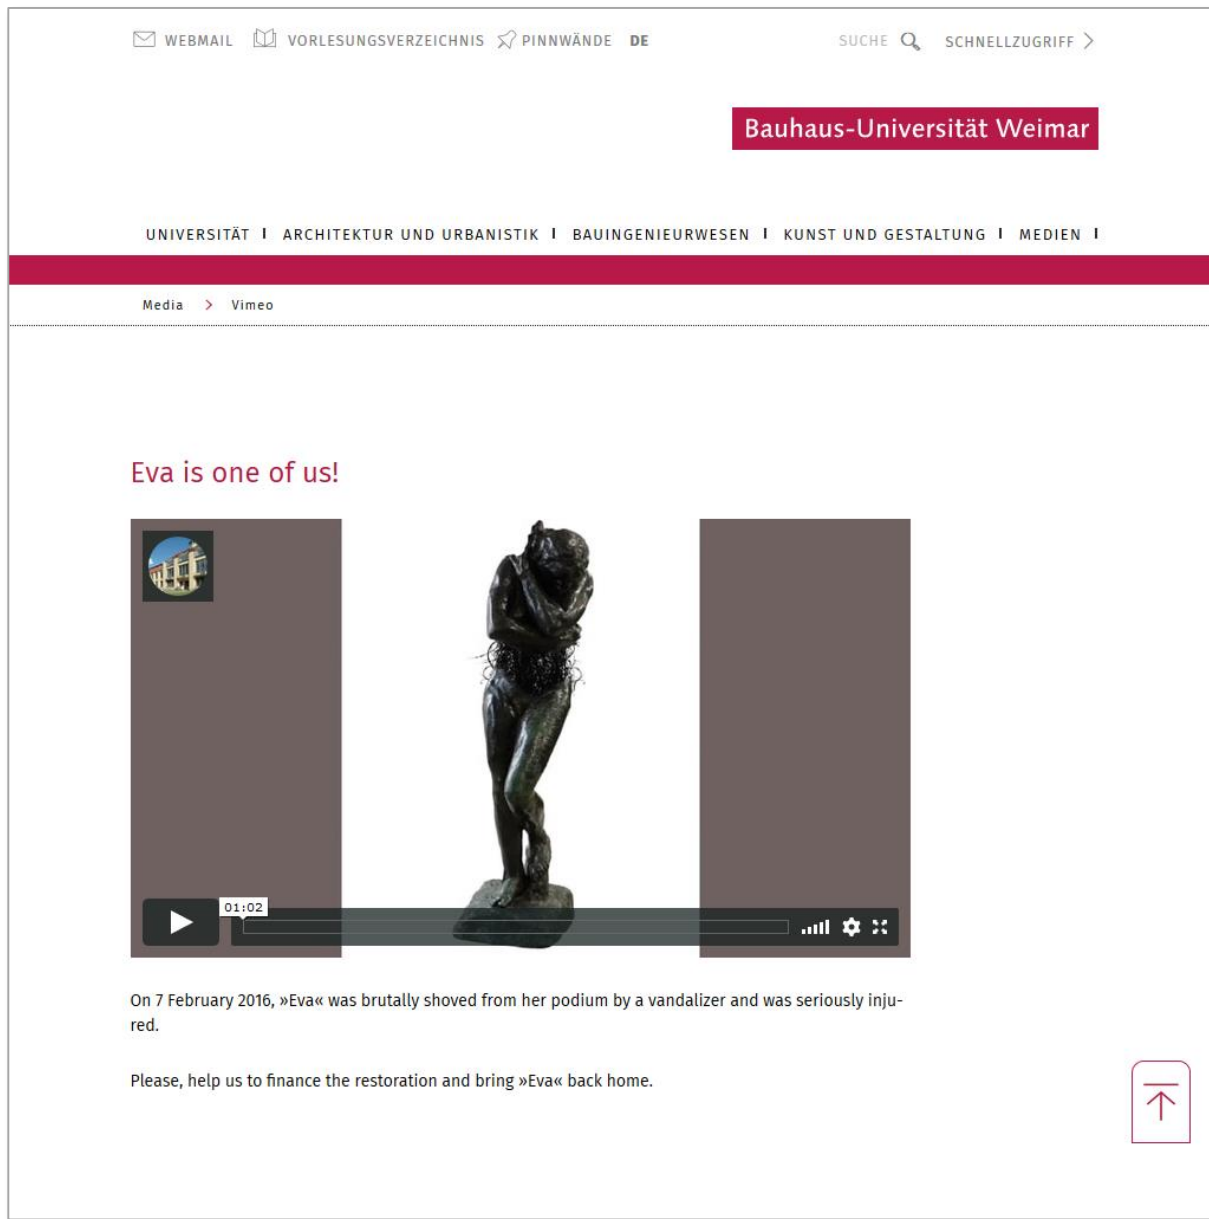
WEBMAIL VORLESUNGSVERZEICHNIS PINNWÄNDE DE SUCHE SCHNELLZUGRIFF

Bauhaus-Universität Weimar

UNIVERSITÄT | ARCHITEKTUR UND URBANISTIK | BAUINGENIEURWESEN | KUNST UND GESTALTUNG | MEDIEN |

Media > Vimeo

Eva is one of us!

01:02

On 7 February 2016, »Eva« was brutally shoved from her podium by a vandalizer and was seriously injured.

Please, help us to finance the restoration and bring »Eva« back home.